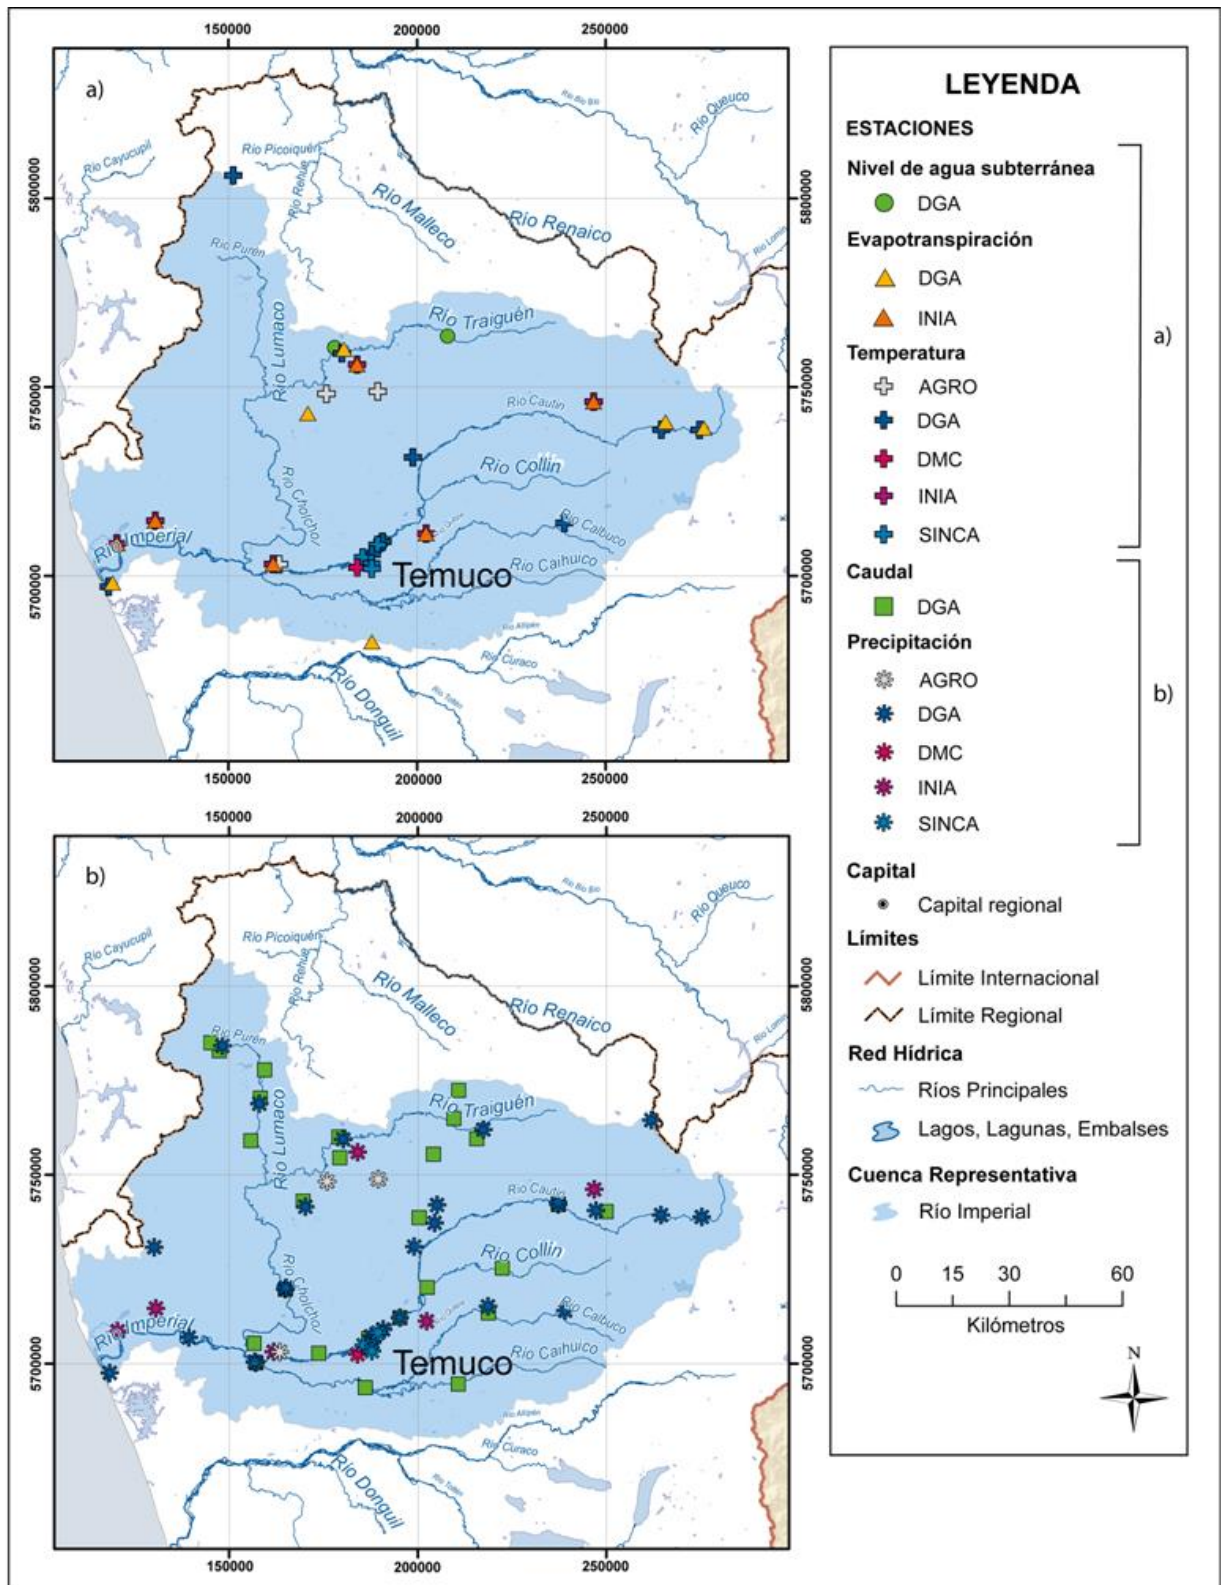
150000 200000 250000

a)

5800000 5750000 5700000

Rio Cayucupil
Rio Picoiquén
Rio Renue
Rio Bio Bio
Rio Queuco
Rio Malleco
Rio Renaico
Rio Lumaco
Rio Purén
Rio Traiguén
Rio Cautin
Rio Collin
Rio Cholchol
Rio Imperial
Rio Quepe
Rio Caibuco
Rio Caihuico
Temuco
Rio Allipén
Rio Curaco
Rio Donguil
Rio Toltén

150000 200000 250000

b)

5800000 5750000 5700000

Rio Cayucupil
Rio Picoiquén
Rio Renue
Rio Bio Bio
Rio Queuco
Rio Malleco
Rio Renaico
Rio Lumaco
Rio Purén
Rio Traiguén
Rio Cautin
Rio Collin
Rio Cholchol
Rio Imperial
Rio Quepe
Rio Caibuco
Rio Caihuico
Temuco
Rio Allipén
Rio Curaco
Rio Donguil
Rio Toltén

150000 200000 250000

LEYENDA
ESTACIONES
Nivel de agua subterránea
DGA
Evapotranspiración
DGA
INIA
Temperatura
AGRO
DGA
DMC
INIA
SINCA
a)
Caudal
DGA
Precipitación
AGRO
DGA
DMC
INIA
SINCA
b)
Capital
Capital regional
Límites
Límite Internacional
Límite Regional
Red Hídrica
Ríos Principales
Lagos, Lagunas, Embalses
Cuenca Representativa
Río Imperial
0 15 30 60
Kilómetros
N